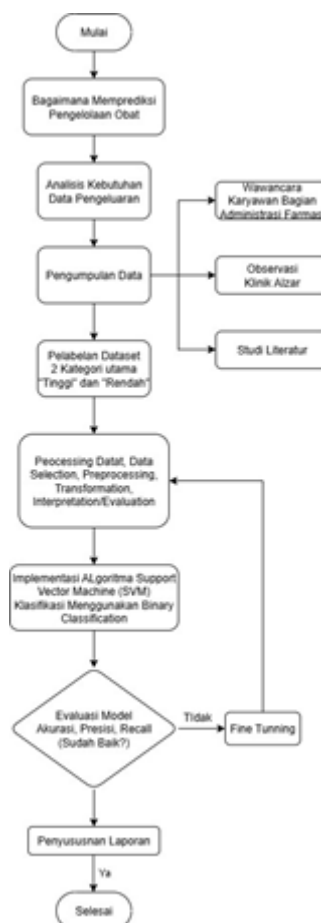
Mulai

Bagaimana Memprediksi Pengelolaan Obat

Analisis Kebutuhan Data Pengeluaran

Pengumpulan Data

Wawancara Karyawan Bagian Administrasi Farmasi

Observasi Klinik Alzar

Studi Literatur

Pelabelan Dataset 2 Kategori utama "Tinggi" dan "Rendah"

Peocessing Datat, Data Selection, Preprocessing, Transformation, Interpretation/Evaluation

Implementasi ALgoritma Support Vector Machine (SVM) Klasifikasi Menggunakan Binary Classification

Evaluasi Model Akurasi, Presisi, Recall (Sudah Baik?)

Tidak

Fine Tunning

Penyususnan Laporan

Ya

Selesai